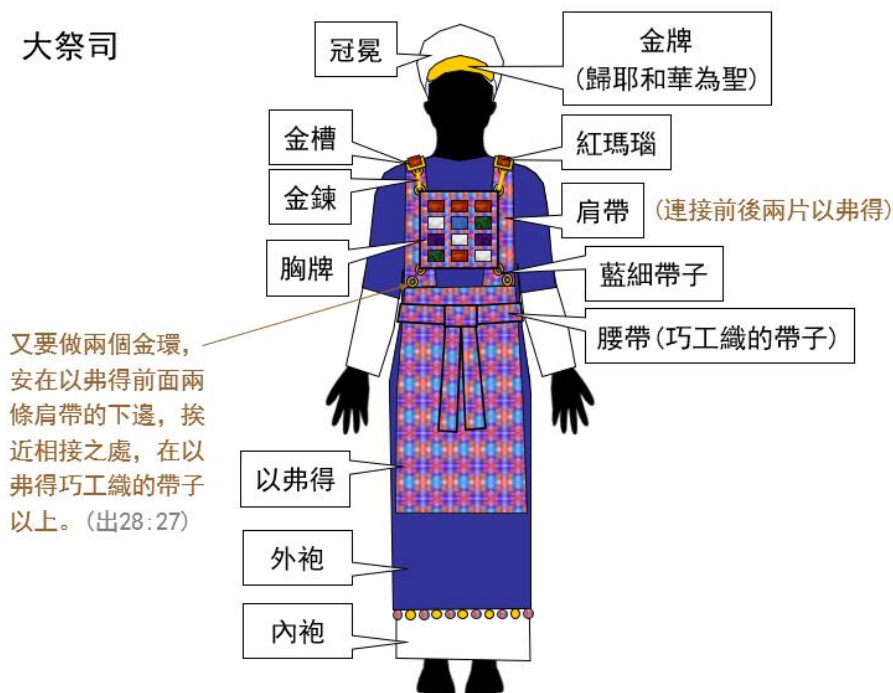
大祭司

冠冕

金牌
(歸耶和華為聖)

金槽

紅瑪瑙

金鍊

肩帶 (連接前後兩片以弗得)

胸牌

藍細帶子

腰帶(巧工織的帶子)

又要做兩個金環，安在以弗得前面兩條肩帶的下邊，挨近相接之處，在以弗得巧工織的帶子以上。(出28:27)

以弗得

外袍

內袍